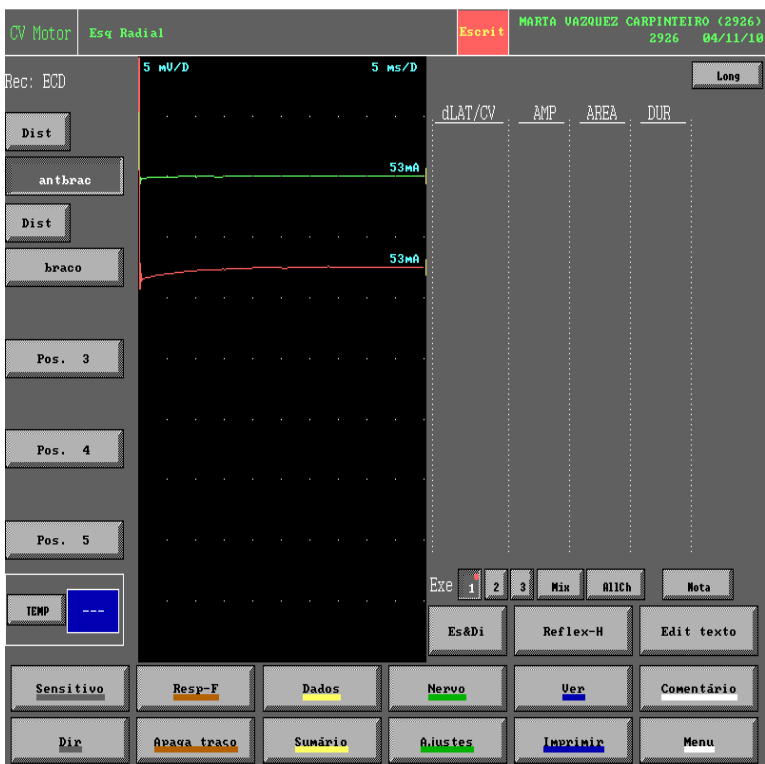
CV Motor Esq Radial Escrit MARTA VAZQUEZ CARPINTEIRO (2926) 2926 04/11/10

Rec: ECD

5 mV/D 5 ms/D

Long

Dist

antbrac

53mA

Dist

braco

53mA

dLAT/CV AMP AREA DUR

Pos. 3

Pos. 4

Pos. 5

TEMP ---

Exe 1 2 3 Mix AllCh Nota

Es&Di Reflex-H Edit texto

Sensitivo Resp-F Dados Nervo Ver Comentário

Dir Apaga traço Sumário Ajustes Imprimir Menu